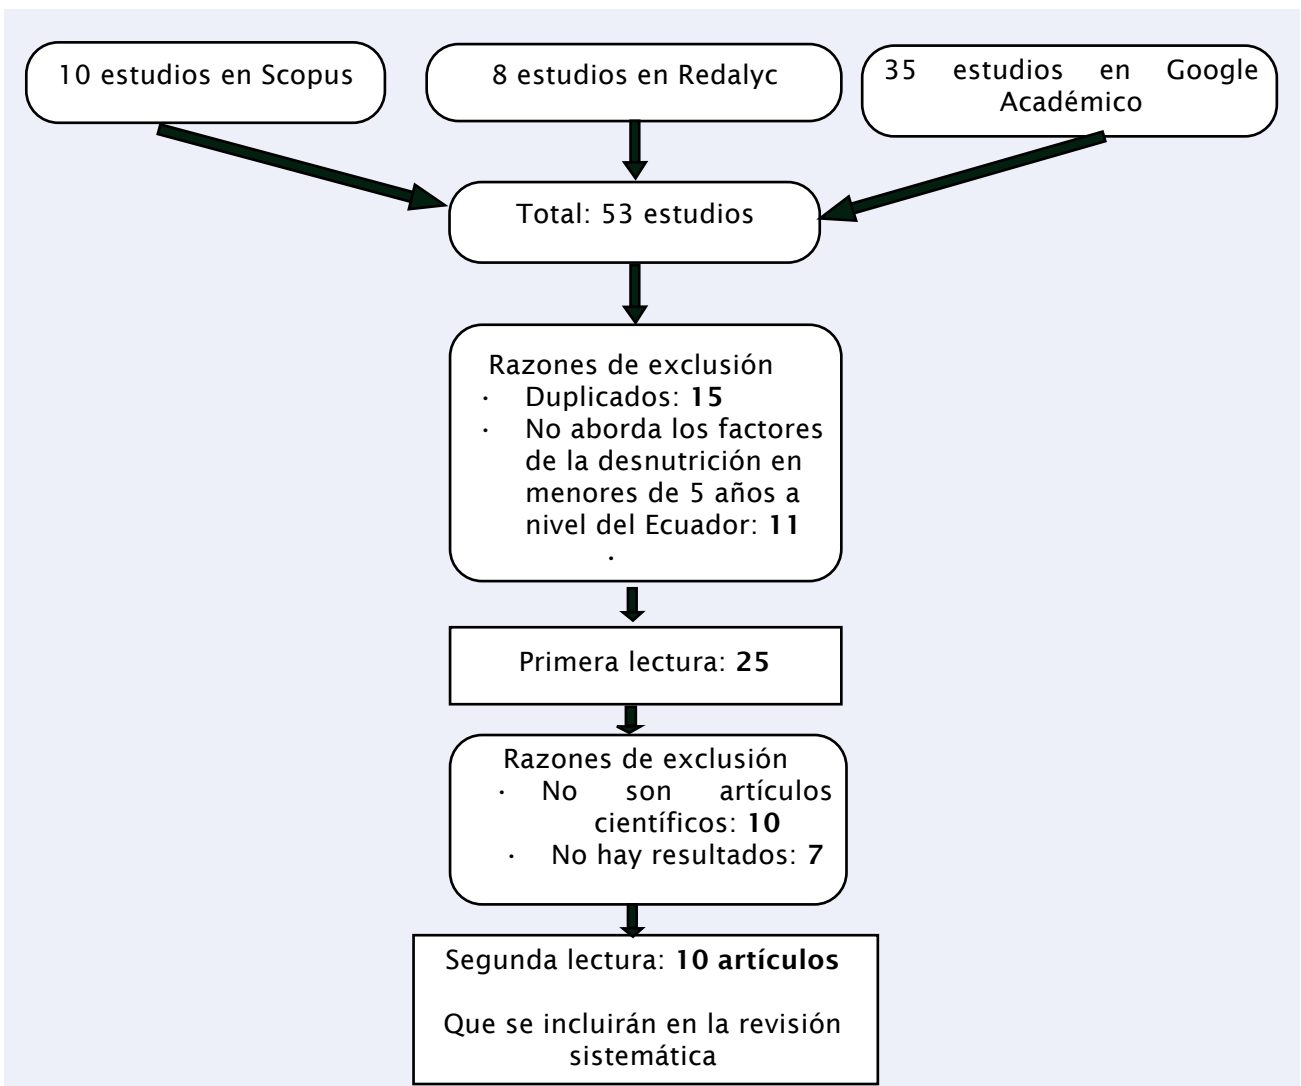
10 estudios en Scopus

8 estudios en Redalyc

35 estudios en Google Académico

Total: 53 estudios

Razones de exclusión
· Duplicados: **15**
· No aborda los factores de la desnutrición en menores de 5 años a nivel del Ecuador: **11**
·

Primera lectura: **25**

Razones de exclusión
· No son artículos científicos: **10**
· No hay resultados: **7**

Segunda lectura: **10 artículos**

Que se incluirán en la revisión sistemática